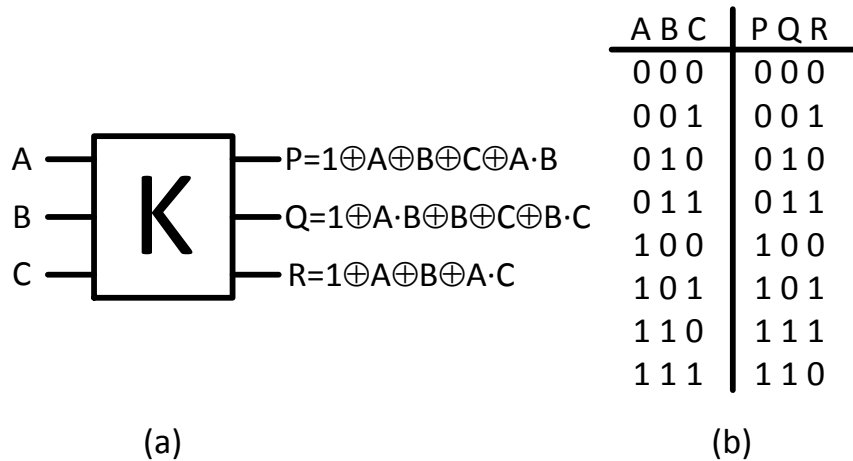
A
B
C

K

$P=1\oplus A\oplus B\oplus C\oplus A\cdot B$
$Q=1\oplus A\cdot B\oplus B\oplus C\oplus B\cdot C$
$R=1\oplus A\oplus B\oplus A\cdot C$

(a)

| A B C | P Q R |
|---|---|
| 0 0 0 | 0 0 0 |
| 0 0 1 | 0 0 1 |
| 0 1 0 | 0 1 0 |
| 0 1 1 | 0 1 1 |
| 1 0 0 | 1 0 0 |
| 1 0 1 | 1 0 1 |
| 1 1 0 | 1 1 1 |
| 1 1 1 | 1 1 0 |

(b)